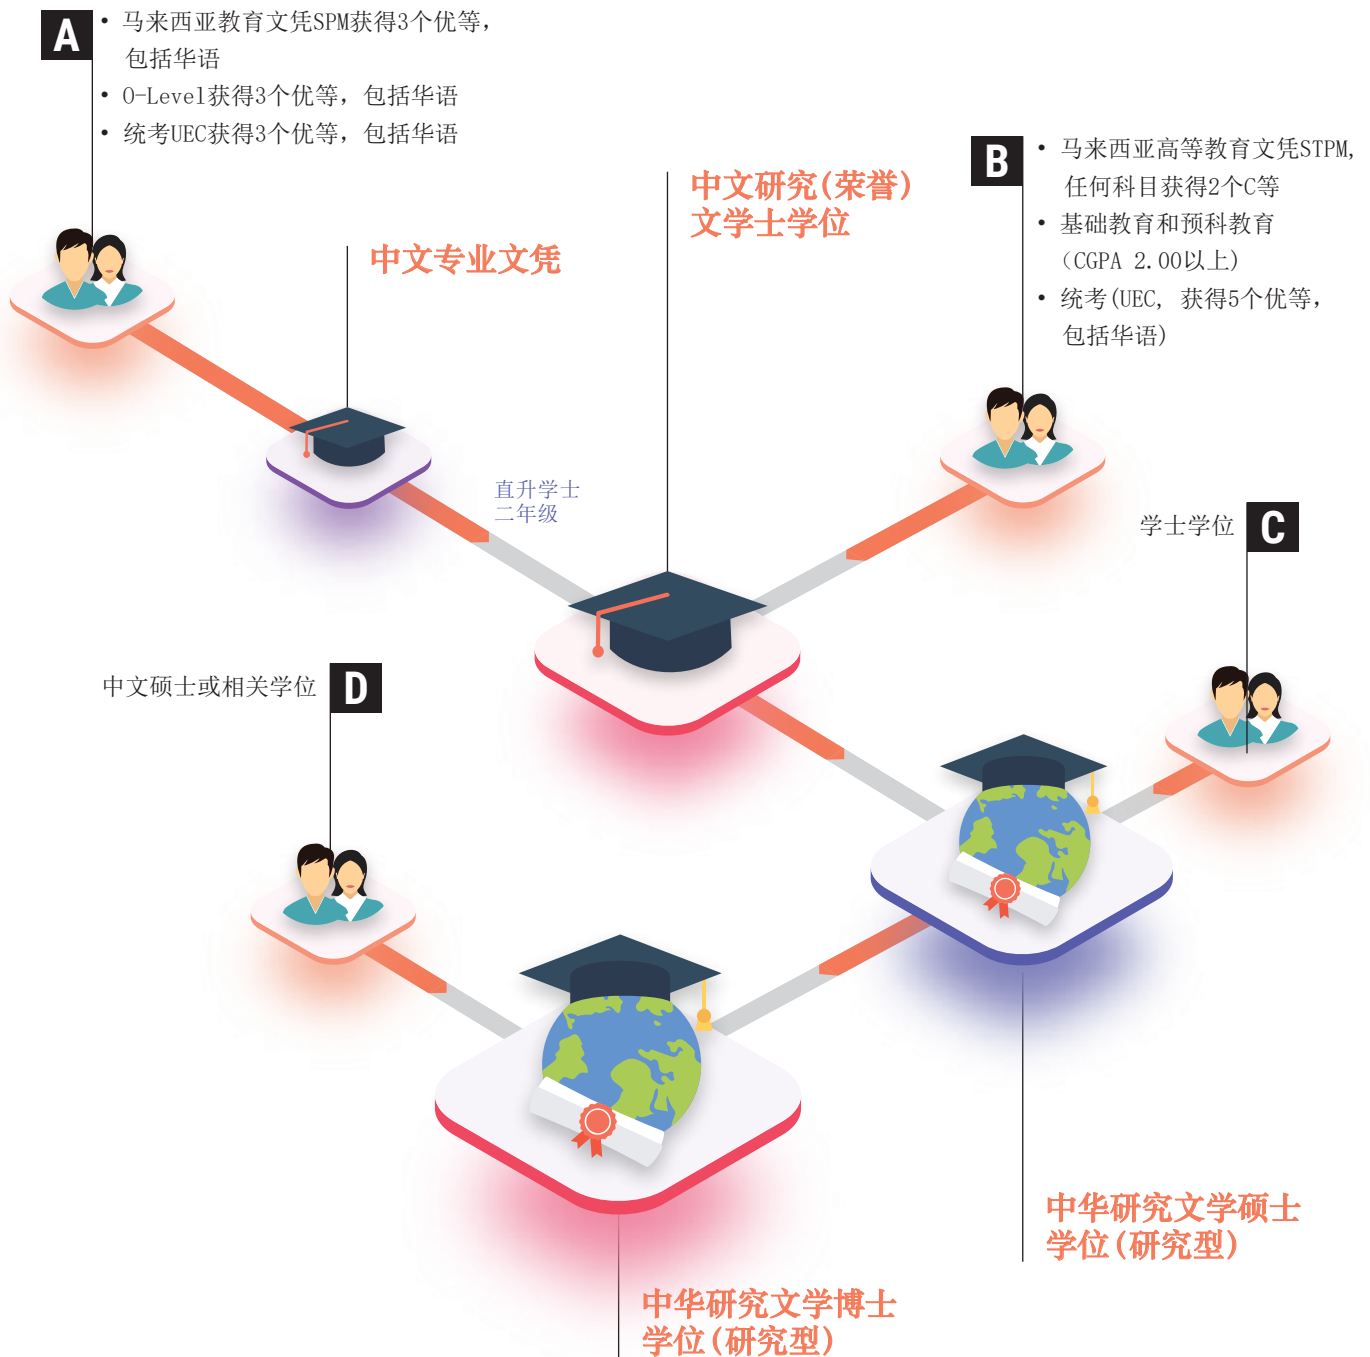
A

• 马来西亚教育文凭SPM获得3个优等，包括华语
• O-Level获得3个优等，包括华语
• 统考UEC获得3个优等，包括华语

B

• 马来西亚高等教育文凭STPM，任何科目获得2个C等
• 基础教育和预科教育（CGPA 2.00以上）
• 统考（UEC，获得5个优等，包括华语）

中文研究（荣誉）文学士学位

中文专业文凭

直升学士
二年级

学士学位 C

中文硕士或相关学位 D

中华研究文学硕士学位（研究型）

中华研究文学博士学位（研究型）